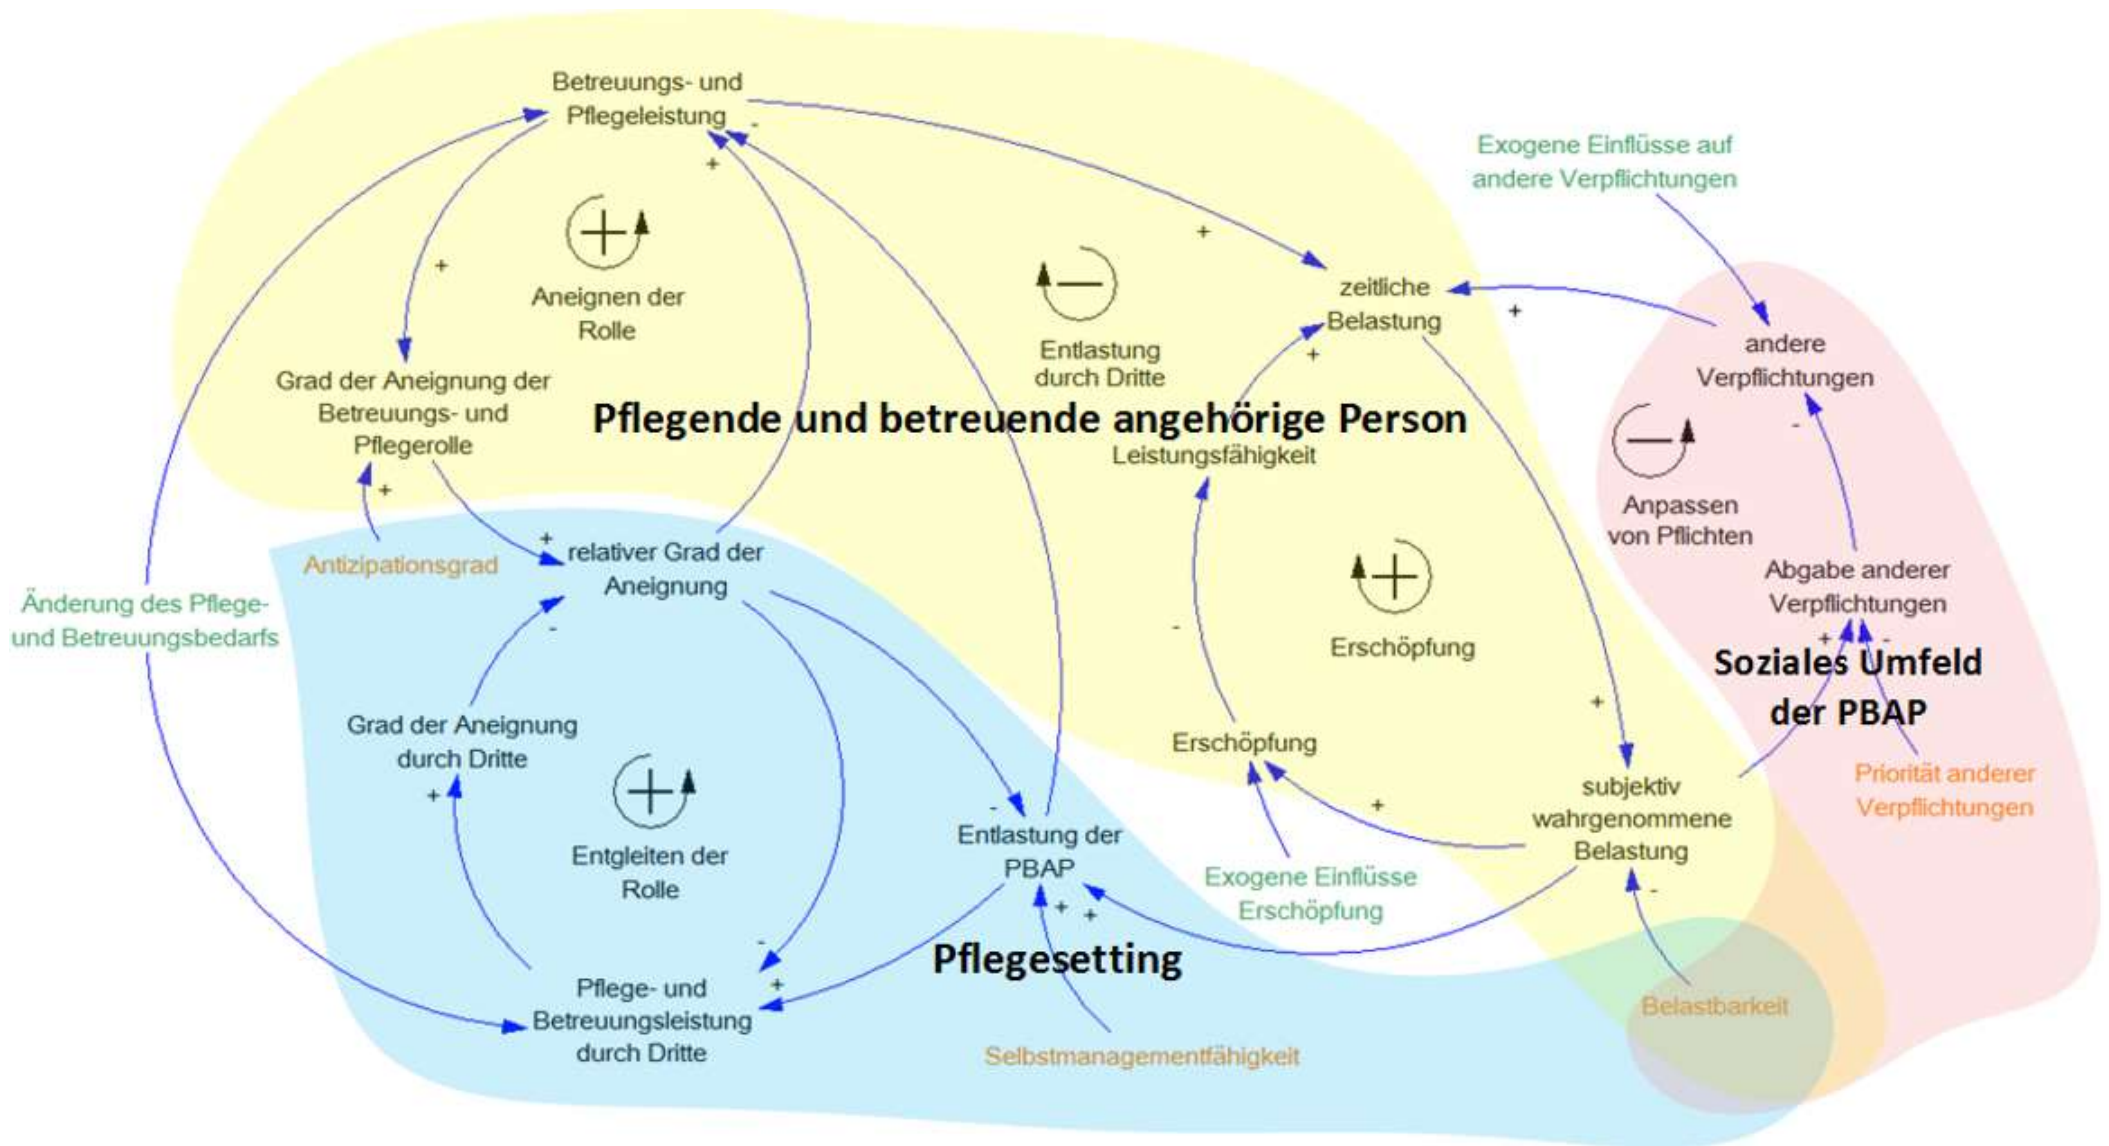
Betreuungs- und Pflegeleistung

-

+

Aneignen der Rolle

+

Grad der Aneignung der Betreuungs- und Pflegerolle

+

Antizipationsgrad

Änderung des Pflege- und Betreuungsbedarfs

+

relativer Grad der Aneignung

-

Grad der Aneignung durch Dritte

+

Entgleiten der Rolle

-

+

Pflege- und Betreuungsleistung durch Dritte

Pflegende und betreuende angehörige Person

Entlastung durch Dritte

+

zeitliche Belastung

+

Exogene Einflüsse auf andere Verpflichtungen

+

andere Verpflichtungen

-

Anpassen von Pflichten

Abgabe anderer Verpflichtungen

+ -

Soziales Umfeld der PBAP

Priorität anderer Verpflichtungen

Leistungsfähigkeit

-

Erschöpfung

Erschöpfung

+

+

subjektiv wahrgenommene Belastung

-

Exogene Einflüsse Erschöpfung

-

Entlastung der PBAP

+ +

Pflegesetting

Selbstmanagementfähigkeit

Belastbarkeit